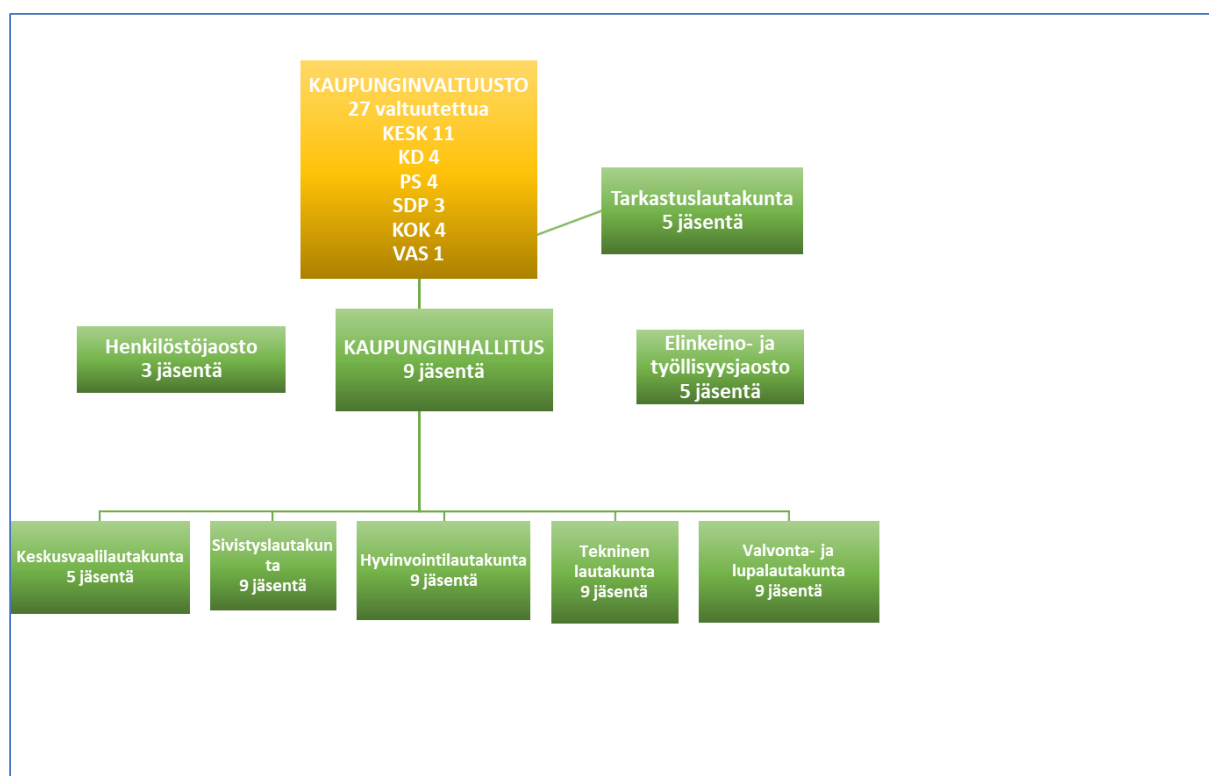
KAUPUNGINVALTUUSTO
27 valtuutettua
KESK 11
KD 4
PS 4
SDP 3
KOK 4
VAS 1

Tarkastuslautakunta
5 jäsentä

Henkilöstöjaosto
3 jäsentä

KAUPUNGINHALLITUS
9 jäsentä

Elinkeino- ja työllisyysjaosto
5 jäsentä

Keskusvaalilautakunta
5 jäsentä

Sivistyslautakunta
9 jäsentä

Hyvinvointilautakunta
9 jäsentä

Tekninen lautakunta
9 jäsentä

Valvonta- ja lupalautakunta
9 jäsentä